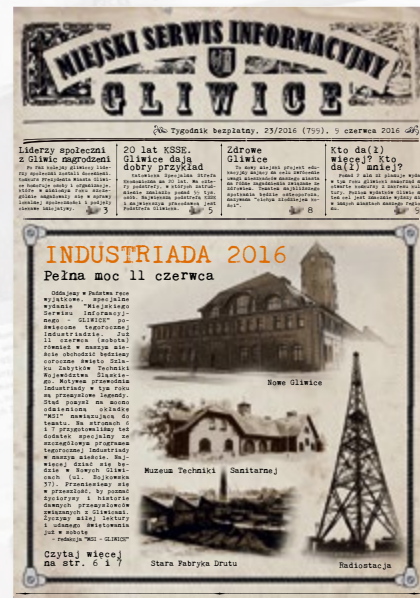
MIEJSKI SERWIS INFORMACYJNY
GLIWICE

Tygodnik bezpłatny. 23/2016 (799). 9 czerwca 2016

Liderzy społeczni z Gliwic nagrodzeni
Po raz kolejny gliwiccy liderzy społeczni zostali docenieni. Podczas uroczystości Prezydenta Miasta Gliwice nagrodzono osoby i organizacje, które w minionym roku wyróżniły się w sferze działalności społecznej i pożytku publicznego. 3

20 lat KSSE. Gliwice dają dobry przykład
Katowicka Specjalna Strefa Ekonomiczna ma 20 lat. Na czterech podstrefach, w których funkcjonuje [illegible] firm, najwięcej inwestycji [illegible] podstrefa gliwicka. 5

Zdrowe Gliwice
Po raz kolejny gliwicki projekt zdrowotny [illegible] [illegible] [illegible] 8

Kto da(ł) więcej? Kto da(ł) mniej?
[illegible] 9

INDUSTRIADA 2016
Pełna moc 11 czerwca

Oddajemy w Państwa ręce wyjątkowe, specjalne wydanie "Miejskiego Serwisu Informacyjnego – GLIWICE" poświęcone tegorocznej Industriadzie. Już 11 czerwca (sobota) również w naszym mieście obchodzić będziemy coroczne Święto Szlaku Zabytków Techniki Województwa Śląskiego. Motywem przewodnim Industriady w tym roku są przemysłowe legendy. Stąd pomysł na mocno odmienioną okładkę "MSI" nawiązującą do tematu. Na stronach 6 i 7 przygotowaliśmy też dodatek specjalny ze szczegółowym programem tegorocznej Industriady w naszym mieście. Najwięcej dziać się będzie w Nowych Gliwicach (ul. Bojkowska 37). Przenieśmy się w przeszłość, by poznać życiorysy i historie dawnych przemysłowców związanych z Gliwicami. Życzymy miłej lektury i udanego świętowania już w sobotę.
– redakcja "MSI – GLIWICE"

Czytaj więcej na str. 6 i 7

Nowe Gliwice
Muzeum Techniki Sanitarnej
Stara Fabryka Drutu
Radiostacja